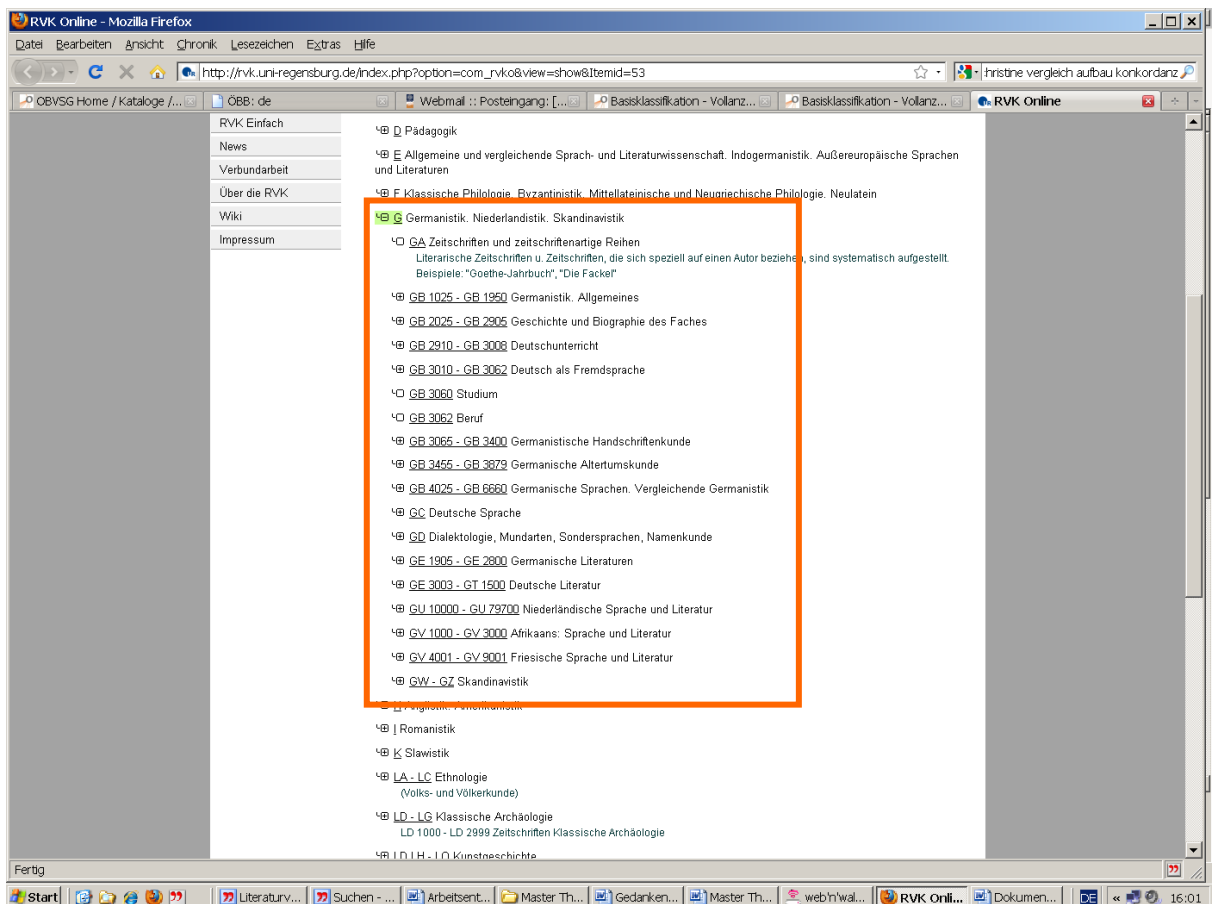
RVK Online - Mozilla Firefox

Datei Bearbeiten Ansicht Chronik Lesezeichen Extras Hilfe

http://rvk.uni-regensburg.de/index.php?option=com_rvko&view=show&Itemid=53

hristine vergleich aufbau konkordanz

OBVSG Home / Kataloge /... | ÖBB: de | Webmail :: Posteingang: [... | Basisklassifikation - Vollanz... | Basisklassifikation - Vollanz... | RVK Online

RVK Einfach
News
Verbundarbeit
Über die RVK
Wiki
Impressum

D Pädagogik

E Allgemeine und vergleichende Sprach- und Literaturwissenschaft. Indogermanistik. Außereuropäische Sprachen und Literaturen

F Klassische Philologie. Byzantinistik. Mittellateinische und Neugriechische Philologie. Neulatein

G Germanistik. Niederlandistik. Skandinavistik

GA Zeitschriften und zeitschriftenartige Reihen
Literarische Zeitschriften u. Zeitschriften, die sich speziell auf einen Autor beziehen, sind systematisch aufgestellt. Beispiele: "Goethe-Jahrbuch", "Die Fackel"

GB 1025 - GB 1950 Germanistik. Allgemeines

GB 2025 - GB 2905 Geschichte und Biographie des Faches

GB 2910 - GB 3008 Deutschunterricht

GB 3010 - GB 3062 Deutsch als Fremdsprache

GB 3060 Studium

GB 3062 Beruf

GB 3065 - GB 3400 Germanistische Handschriftenkunde

GB 3455 - GB 3879 Germanische Altertumskunde

GB 4025 - GB 6660 Germanische Sprachen. Vergleichende Germanistik

GC Deutsche Sprache

GD Dialektologie, Mundarten, Sondersprachen, Namenkunde

GE 1905 - GE 2800 Germanische Literaturen

GE 3003 - GT 1500 Deutsche Literatur

GU 10000 - GU 79700 Niederländische Sprache und Literatur

GV 1000 - GV 3000 Afrikaans: Sprache und Literatur

GV 4001 - GV 9001 Friesische Sprache und Literatur

GW - GZ Skandinavistik

H Anglistik. Amerikanistik

I Romanistik

K Slawistik

LA - LC Ethnologie
(Volks- und Völkerkunde)

LD - LG Klassische Archäologie
LD 1000 - LD 2999 Zeitschriften Klassische Archäologie

LH - LO Kunstgeschichte

Fertig

Start | Literaturv... | Suchen - ... | Arbeitsent... | Master Th... | Gedanken... | Master Th... | web'n'wal... | RVK Onli... | Dokumen... | DE | 16:01